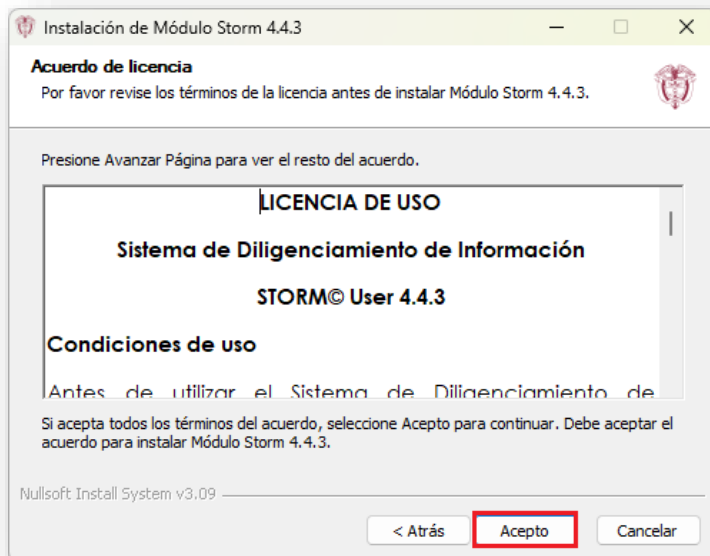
Instalación de Módulo Storm 4.4.3

Acuerdo de licencia
Por favor revise los términos de la licencia antes de instalar Módulo Storm 4.4.3.

Presione Avanzar Página para ver el resto del acuerdo.

LICENCIA DE USO

Sistema de Diligenciamiento de Información

STORM© User 4.4.3

Condiciones de uso

Antes de utilizar el Sistema de Diligenciamiento de

Si acepta todos los términos del acuerdo, seleccione Acepto para continuar. Debe aceptar el acuerdo para instalar Módulo Storm 4.4.3.

Nullsoft Install System v3.09

< Atrás | Acepto | Cancelar